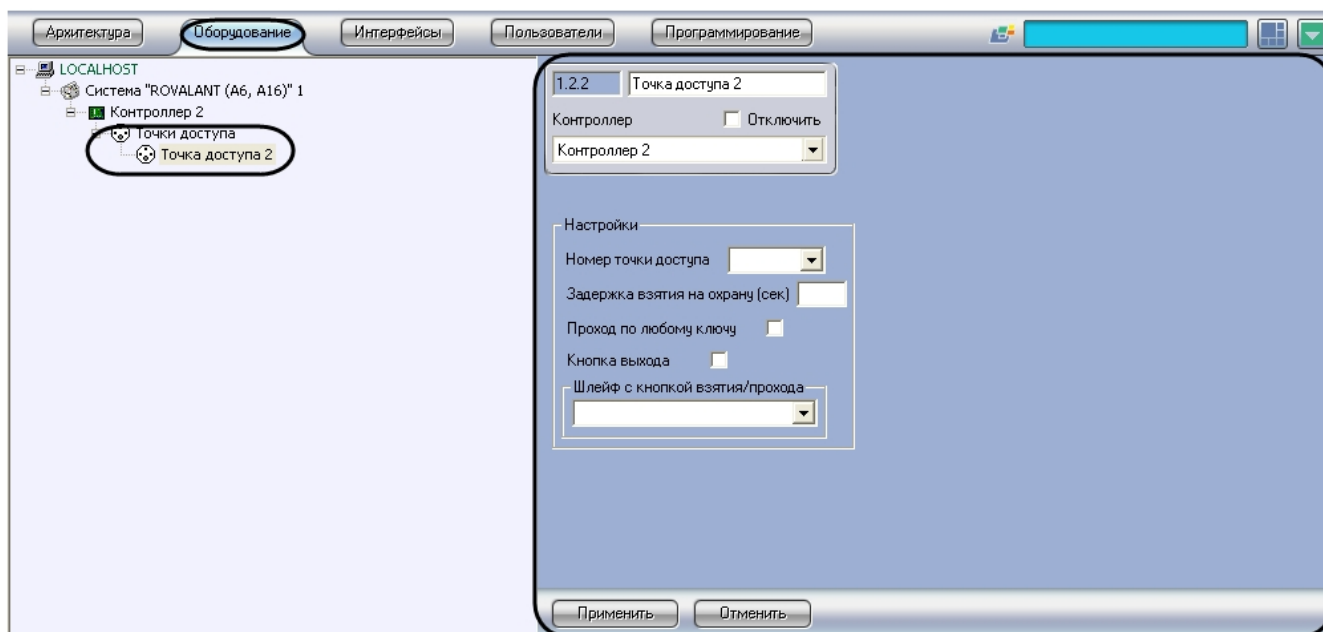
Архитектура Оборудование Интерфейсы Пользователи Программирование

LOCALHOST
Система "ROVALANT (A6, A16)" 1
Контроллер 2
Точки доступа
Точка доступа 2

1.2.2 Точка доступа 2
Контроллер Отключить
Контроллер 2

Настройки
Номер точки доступа
Задержка взятия на охрану (сек)
Проход по любому ключу
Кнопка выхода
Шлейф с кнопкой взятия/прохода

Применить Отменить